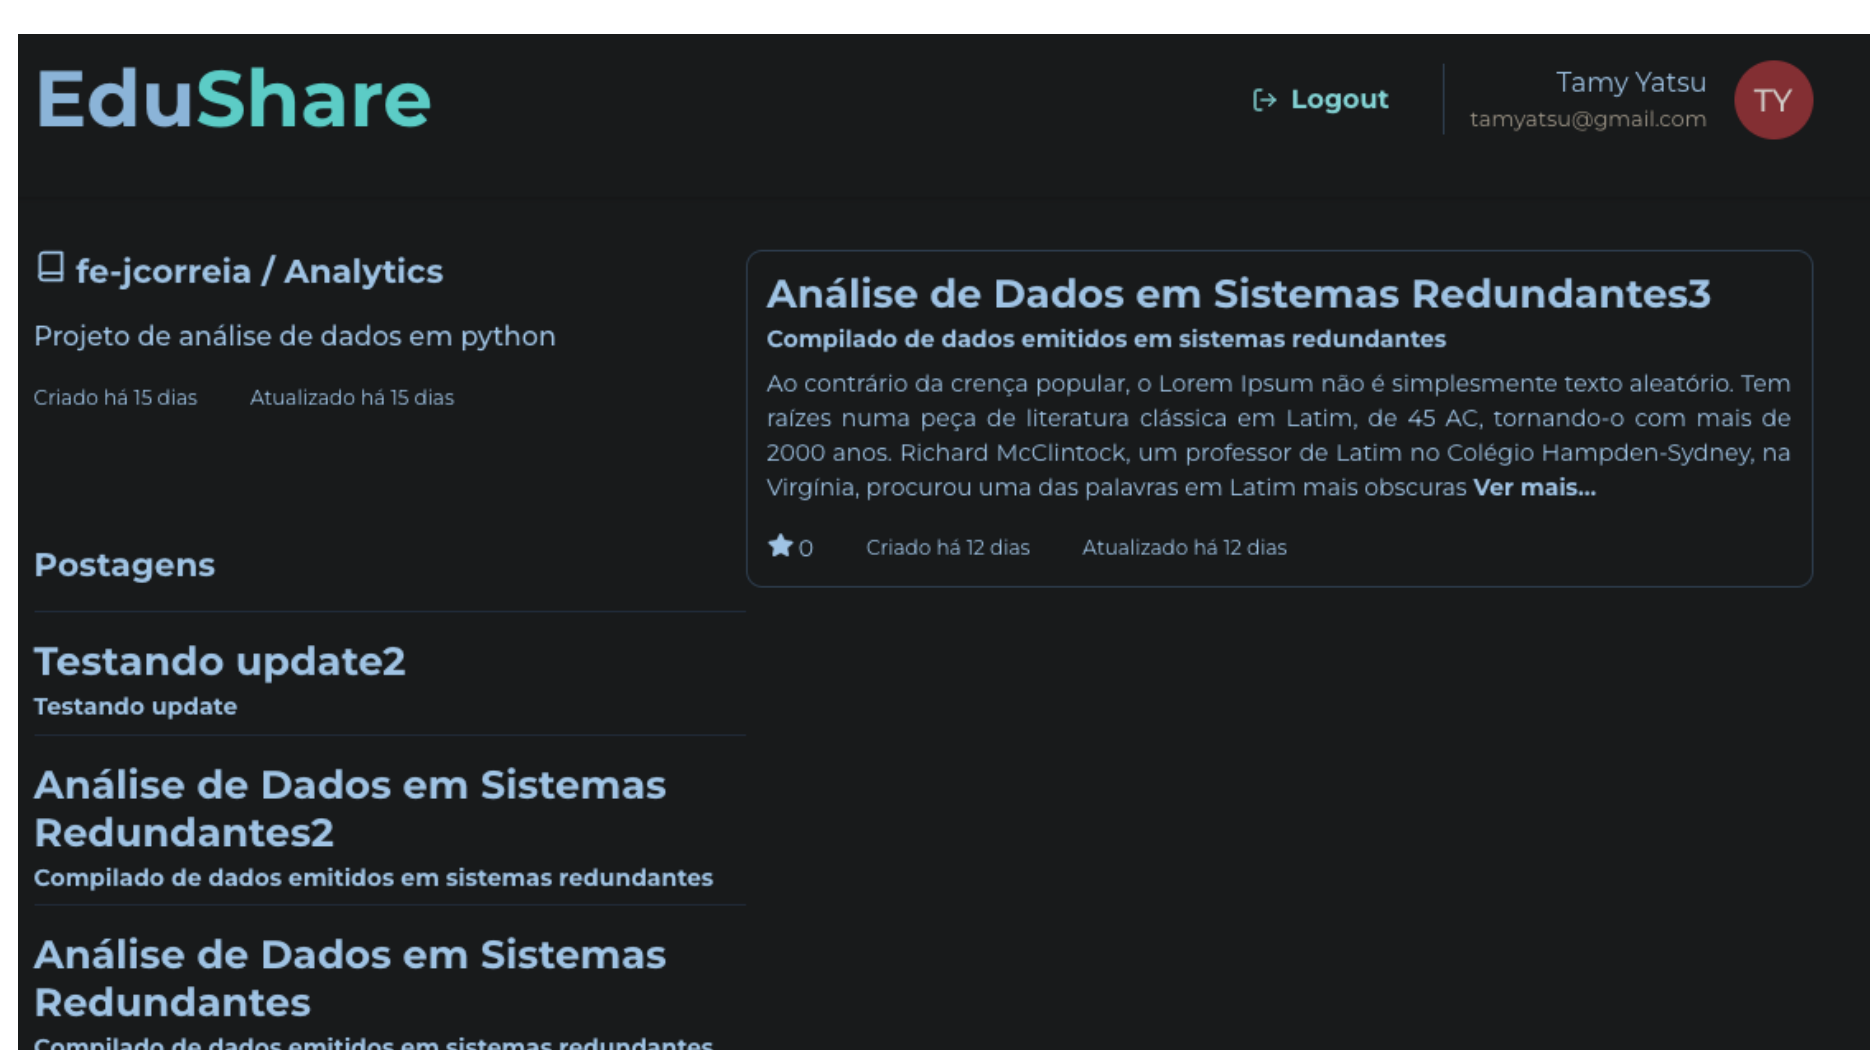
EduShare

Logout

Tamy Yatsu
tamyatsu@gmail.com

TY

fe-jcorreia / Analytics

Projeto de análise de dados em python

Criado há 15 dias Atualizado há 15 dias

Postagens

Testando update2
Testando update

Análise de Dados em Sistemas Redundantes2
Compilado de dados emitidos em sistemas redundantes

Análise de Dados em Sistemas Redundantes
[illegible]

Análise de Dados em Sistemas Redundantes3
Compilado de dados emitidos em sistemas redundantes

Ao contrário da crença popular, o Lorem Ipsum não é simplesmente texto aleatório. Tem raízes numa peça de literatura clássica em Latim, de 45 AC, tornando-o com mais de 2000 anos. Richard McClintock, um professor de Latim no Colégio Hampden-Sydney, na Virgínia, procurou uma das palavras em Latim mais obscuras Ver mais...

0 Criado há 12 dias Atualizado há 12 dias